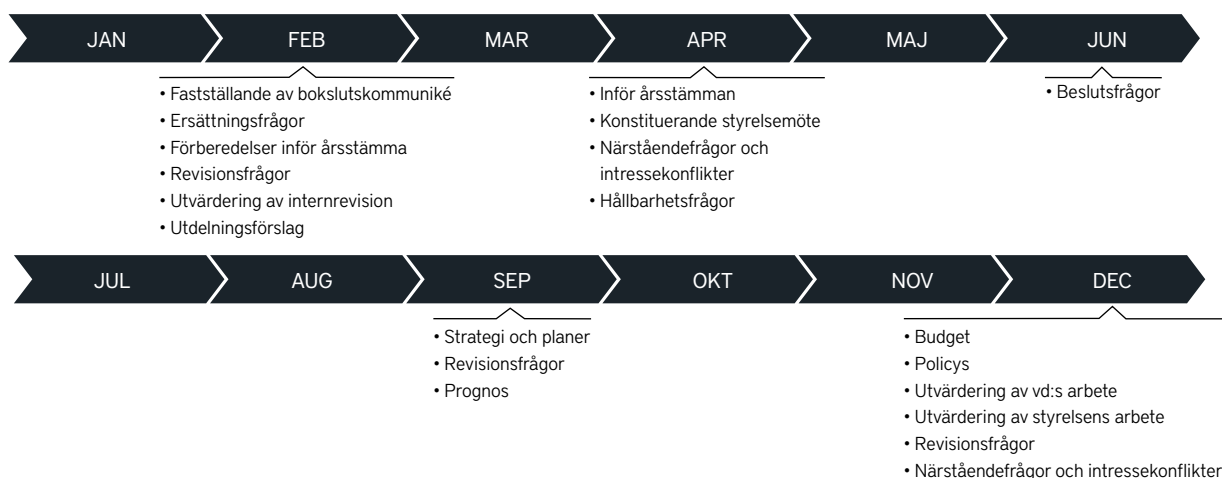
JAN
FEB
MAR
APR
MAJ
JUN

• Fastställande av bokslutskommuniké
• Ersättningsfrågor
• Förberedelser inför årsstämma
• Revisionsfrågor
• Utvärdering av internrevision
• Utdelningsförslag

• Inför årsstämman
• Konstituerande styrelsemöte
• Närståendefrågor och intressekonflikter
• Hållbarhetsfrågor

• Beslutsfrågor

JUL
AUG
SEP
OKT
NOV
DEC

• Strategi och planer
• Revisionsfrågor
• Prognos

• Budget
• Policys
• Utvärdering av vd:s arbete
• Utvärdering av styrelsens arbete
• Revisionsfrågor
• Närståendefrågor och intressekonflikter